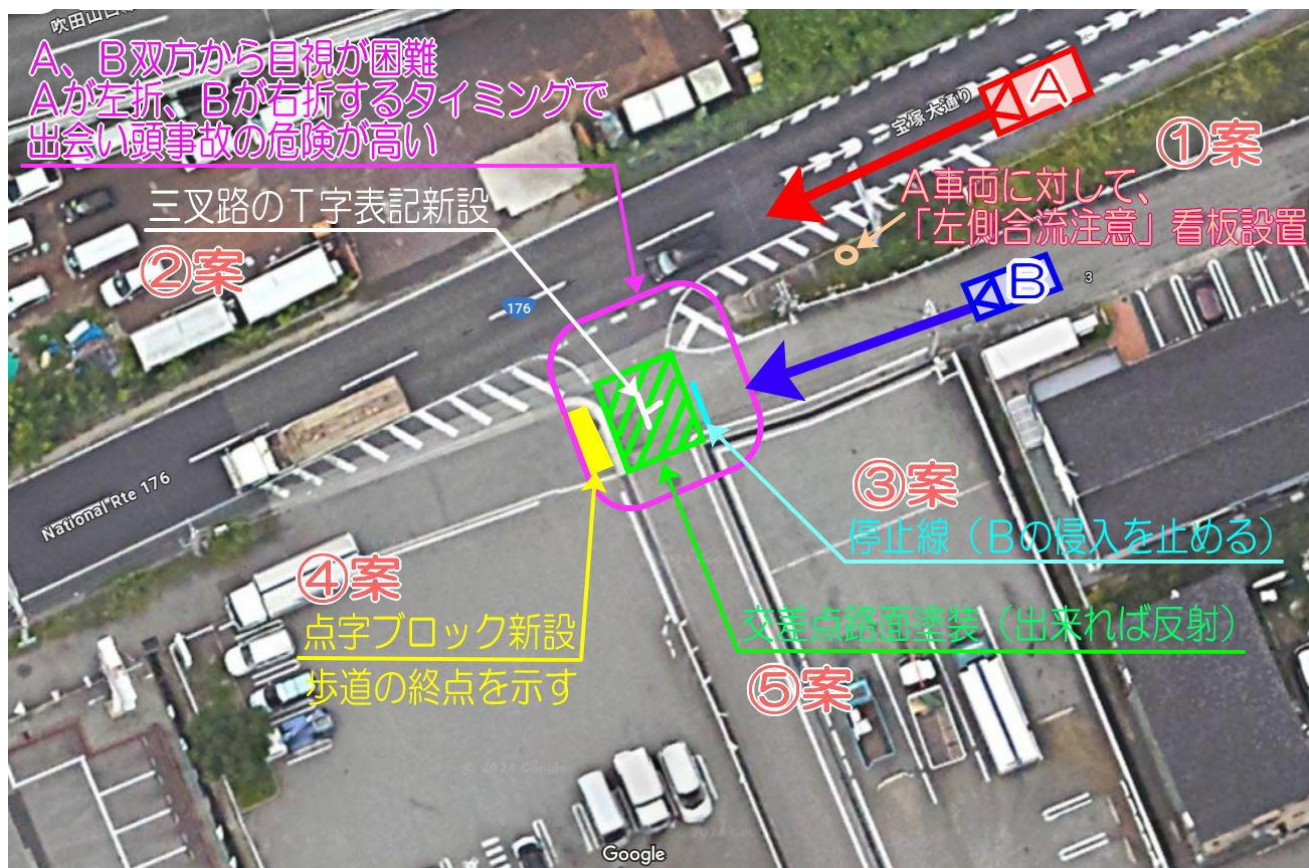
吹田山口
A、B双方から目視が困難
Aが左折、Bが右折するタイミングで
出会い頭事故の危険が高い

宝塚大通り
A
①案
A車両に対して、
「左側合流注意」看板設置

三叉路のT字表記新設
②案
176
B
3

National Rte 176

③案
停止線（Bの侵入を止める）

④案
点字ブロック新設
歩道の終点を示す

交差点路面塗装（出来れば反射）
⑤案

© 2024 Google
Google